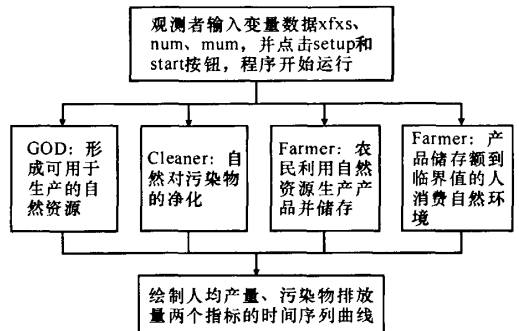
观测者输入变量数据xfxs、num、mum，并点击setup和start按钮，程序开始运行

GOD：形成可用于生产的自然资源

Cleaner：自然对污染物的净化

Farmer：农民利用自然资源生产产品并储存

Farmer：产品储存额到临界值的人消费自然环境

绘制人均产量、污染物排放量两个指标的时间序列曲线